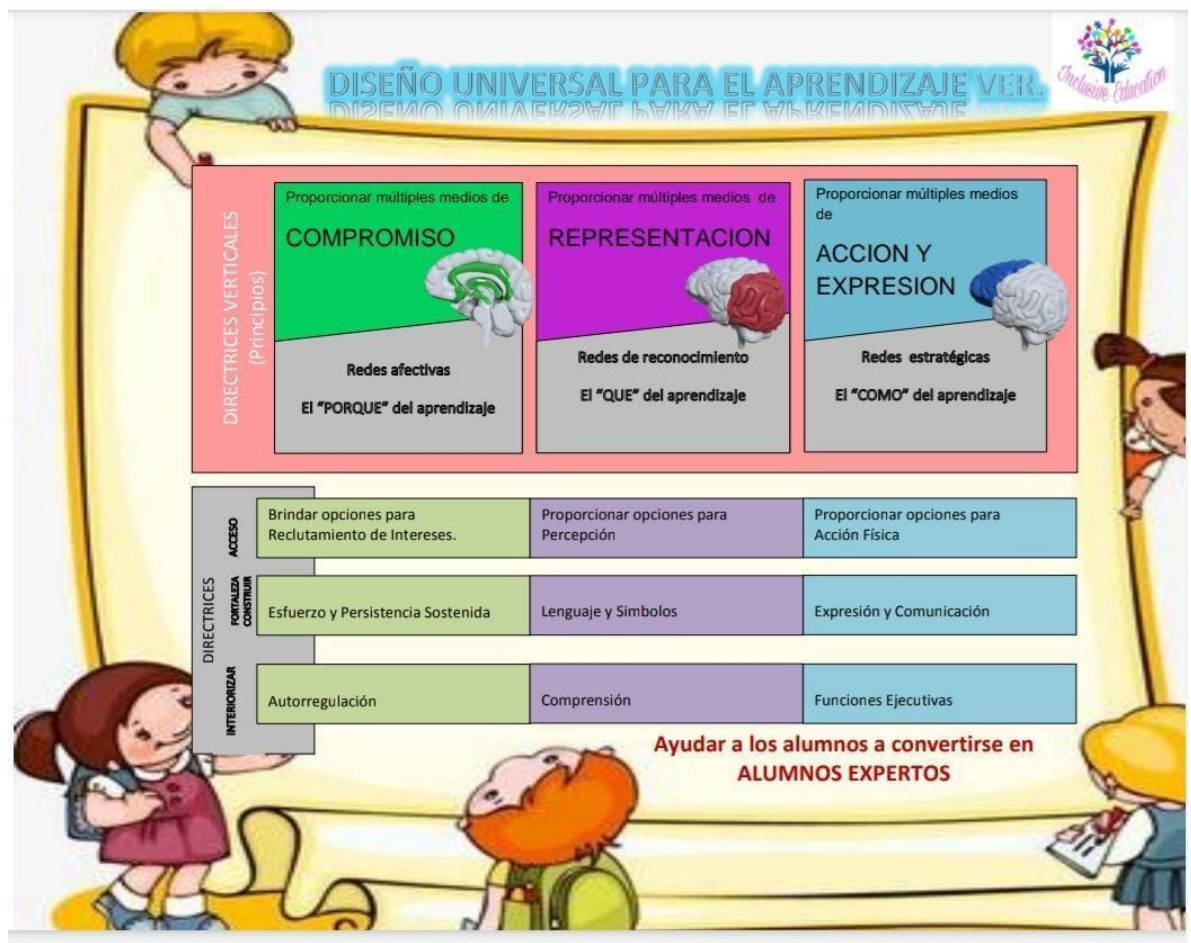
DISEÑO UNIVERSAL PARA EL APRENDIZAJE VER.

Inclusive Education

DIRECTRICES VERTICALES (Principios)

Proporcionar múltiples medios de COMPROMISO

Redes afectivas

El "PORQUE" del aprendizaje

Proporcionar múltiples medios de REPRESENTACION

Redes de reconocimiento

El "QUE" del aprendizaje

Proporcionar múltiples medios de ACCION Y EXPRESION

Redes estratégicas

El "COMO" del aprendizaje

DIRECTRICES

| | | | |
|---|---|---|---|
| ACCESO | Brindar opciones para Reclutamiento de Intereses. | Proporcionar opciones para Percepción | Proporcionar opciones para Acción Física |
| FORTALEZA CONSTRUIR | Esfuerzo y Persistencia Sostenida | Lenguaje y Simbolos | Expresión y Comunicación |
| INTERIORIZAR | Autorregulación | Comprensión | Funciones Ejecutivas |

Ayudar a los alumnos a convertirse en ALUMNOS EXPERTOS